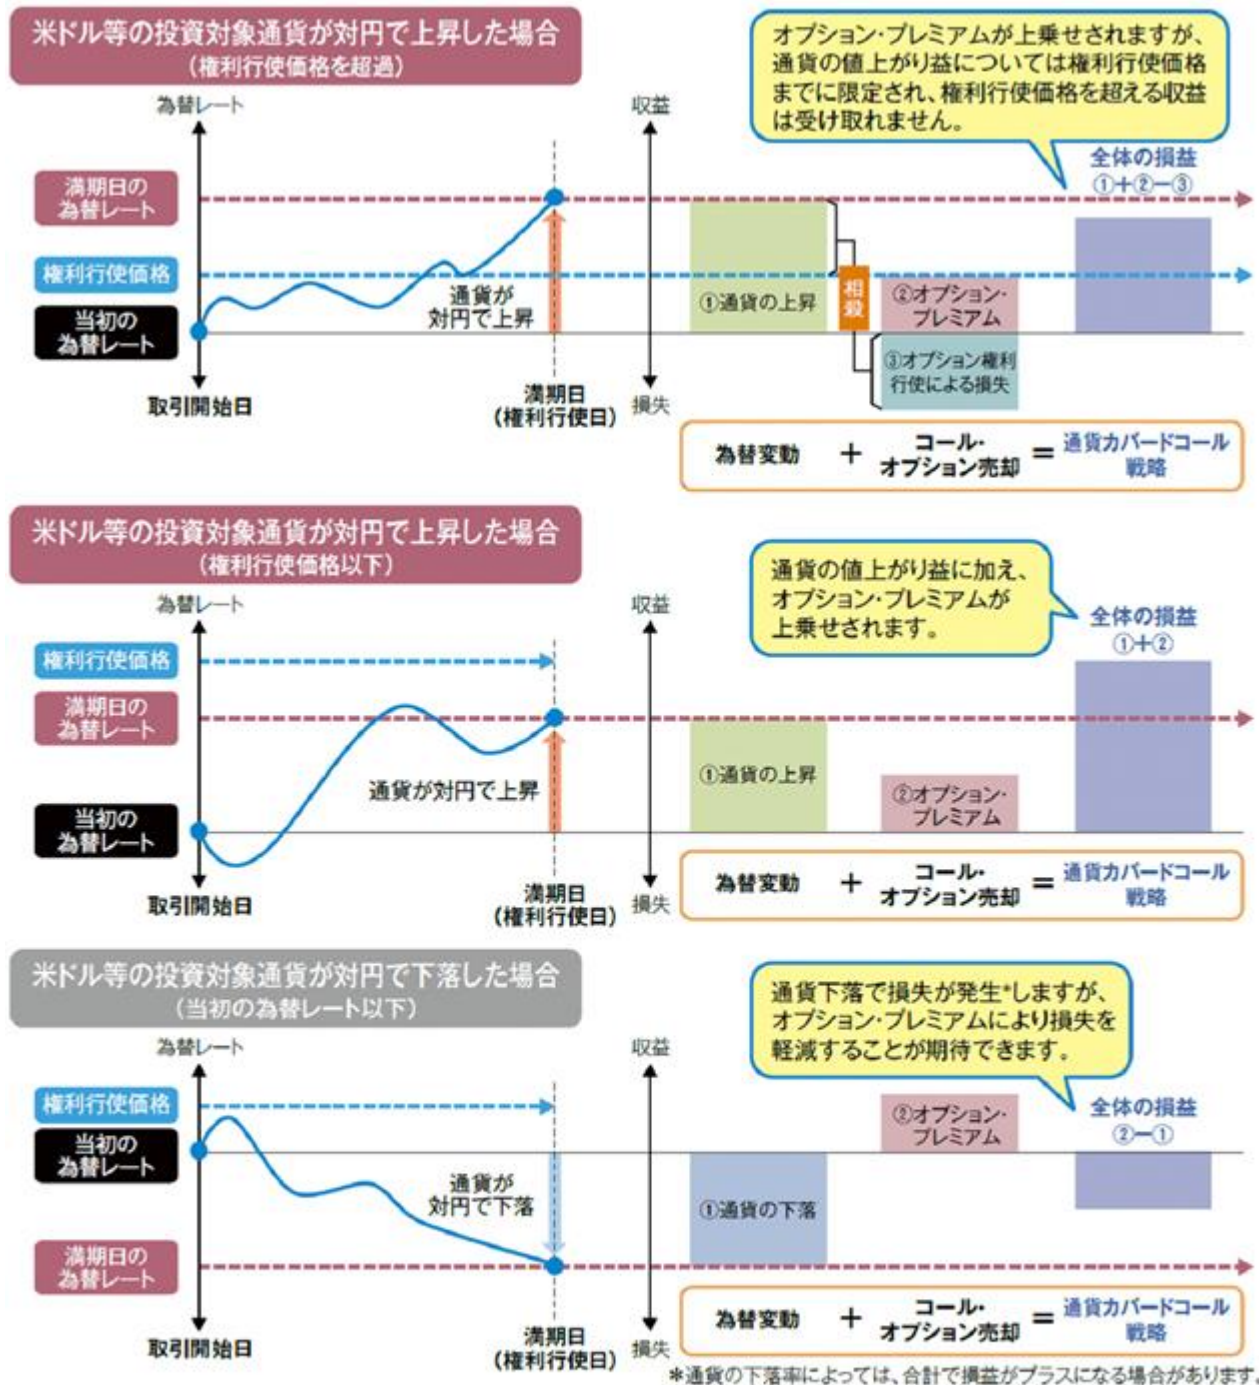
米ドル等の投資対象通貨が対円で上昇した場合
（権利行使価格を超過）

オプション・プレミアムが上乗せされますが、通貨の値上がり益については権利行使価格までに限定され、権利行使価格を超える収益は受け取れません。

為替レート

収益

全体の損益
①+②−③

満期日の為替レート

権利行使価格

当初の為替レート

通貨が対円で上昇

①通貨の上昇

相殺

②オプション・プレミアム

③オプション権利行使による損失

取引開始日

満期日
（権利行使日）

損失

為替変動 ＋ コール・オプション売却 ＝ 通貨カバードコール戦略

米ドル等の投資対象通貨が対円で上昇した場合
（権利行使価格以下）

為替レート

収益

通貨の値上がり益に加え、オプション・プレミアムが上乗せされます。

全体の損益
①+②

権利行使価格

満期日の為替レート

通貨が対円で上昇

①通貨の上昇

②オプション・プレミアム

当初の為替レート

取引開始日

満期日
（権利行使日）

損失

為替変動 ＋ コール・オプション売却 ＝ 通貨カバードコール戦略

米ドル等の投資対象通貨が対円で下落した場合
（当初の為替レート以下）

為替レート

収益

通貨下落で損失が発生*しますが、オプション・プレミアムにより損失を軽減することが期待できます。

権利行使価格

②オプション・プレミアム

全体の損益
②−①

当初の為替レート

通貨が対円で下落

①通貨の下落

満期日の為替レート

取引開始日

満期日
（権利行使日）

損失

為替変動 ＋ コール・オプション売却 ＝ 通貨カバードコール戦略

*通貨の下落率によっては、合計で損益がプラスになる場合があります。